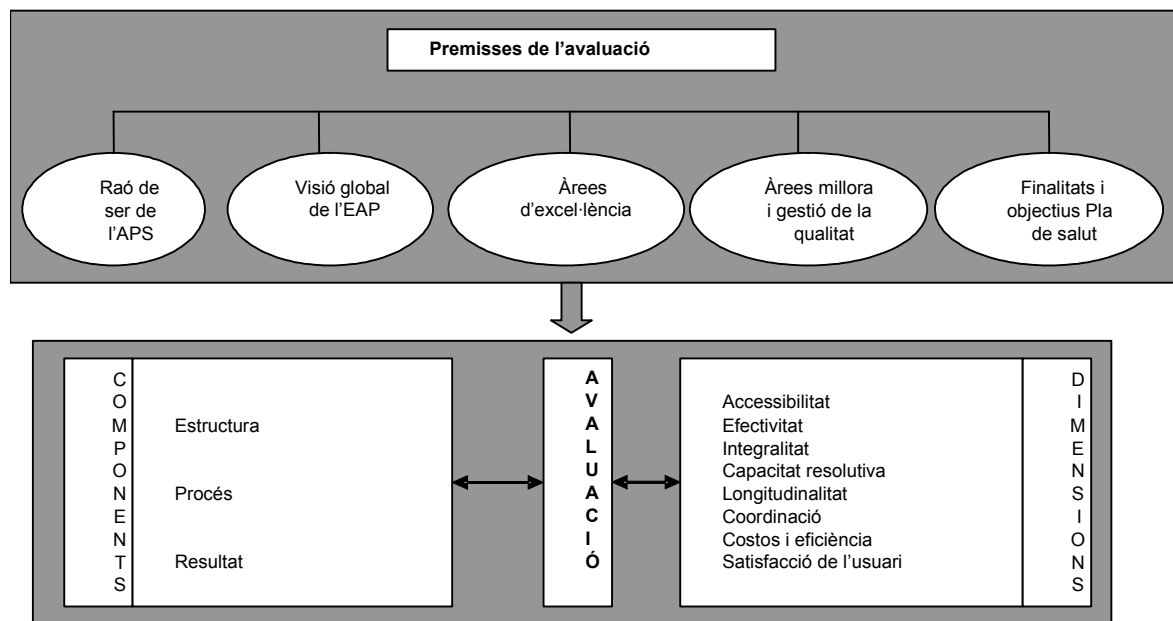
Premisses de l'avaluació

Raó de ser de l'APS

Visió global de l'EAP

Àrees d'excel·lència

Àrees millora i gestió de la qualitat

Finalitats i objectius Pla de salut

COMPONENTS

Estructura

Procés

Resultat

AVALUACIÓ

Accessibilitat
Efectivitat
Integralitat
Capacitat resolutiva
Longitudinalitat
Coordinació
Costos i eficiència
Satisfacció de l'usuari

DIMENSIONS